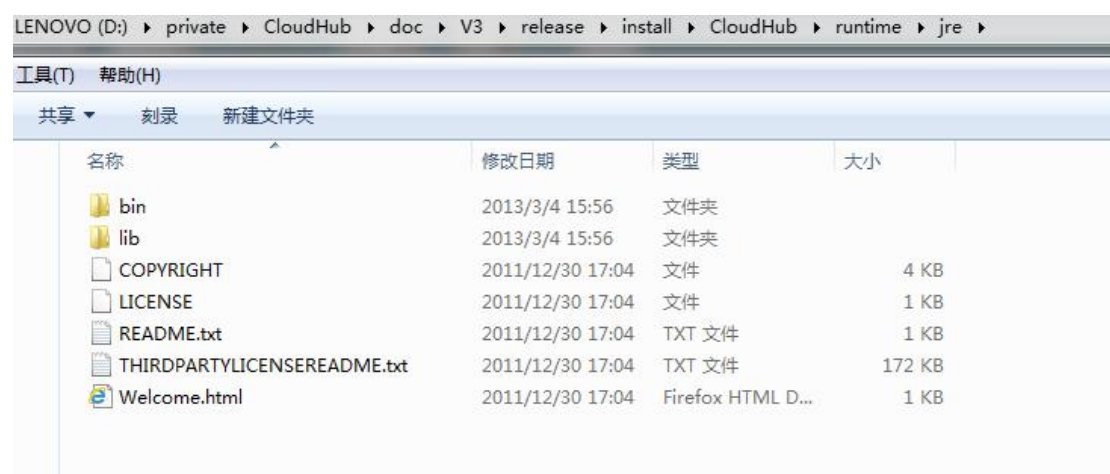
LENOVO (D:) ▸ private ▸ CloudHub ▸ doc ▸ V3 ▸ release ▸ install ▸ CloudHub ▸ runtime ▸ jre ▸

工具(T) 帮助(H)

共享 ▾ 刻录 新建文件夹

| 名称 | 修改日期 | 类型 | 大小 |
|---|---|---|---|
| bin | 2013/3/4 15:56 | 文件夹 | |
| lib | 2013/3/4 15:56 | 文件夹 | |
| COPYRIGHT | 2011/12/30 17:04 | 文件 | 4 KB |
| LICENSE | 2011/12/30 17:04 | 文件 | 1 KB |
| README.txt | 2011/12/30 17:04 | TXT 文件 | 1 KB |
| THIRDPARTYLICENSEREADME.txt | 2011/12/30 17:04 | TXT 文件 | 172 KB |
| Welcome.html | 2011/12/30 17:04 | Firefox HTML D... | 1 KB |